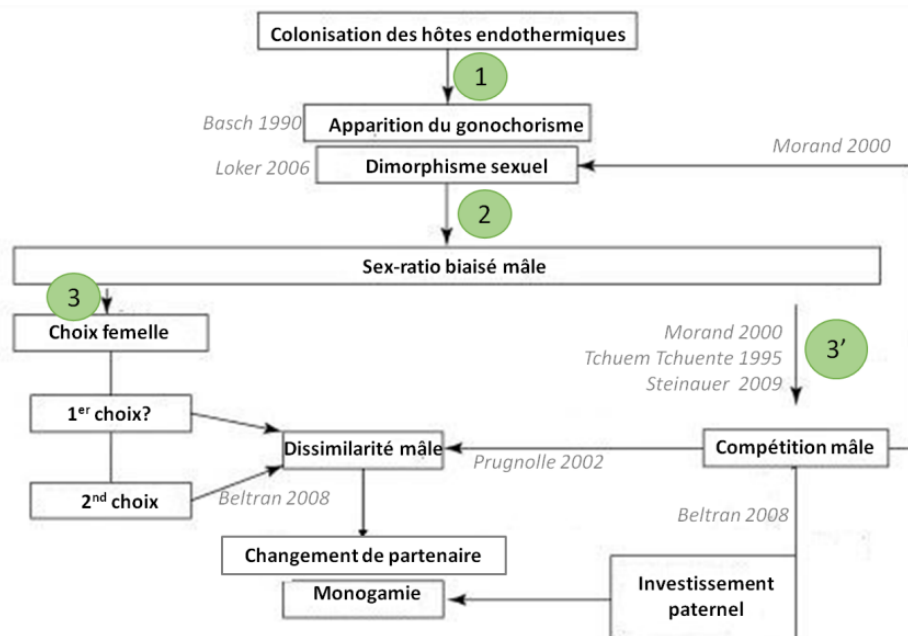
Colonisation des hôtes endothermiques

1

Basch 1990 Apparition du gonochorisme

Loker 2006 Dimorphisme sexuel

Morand 2000

2

Sex-ratio biaisé mâle

3

Choix femelle

Morand 2000
Tchuem Tchuente 1995
Steinauer 2009

3'

1$^{er}$ choix?

Dissimilarité mâle

Compétition mâle

Prugnolle 2002

2$^{nd}$ choix

Beltran 2008

Beltran 2008

Changement de partenaire

Monogamie

Investissement paternel